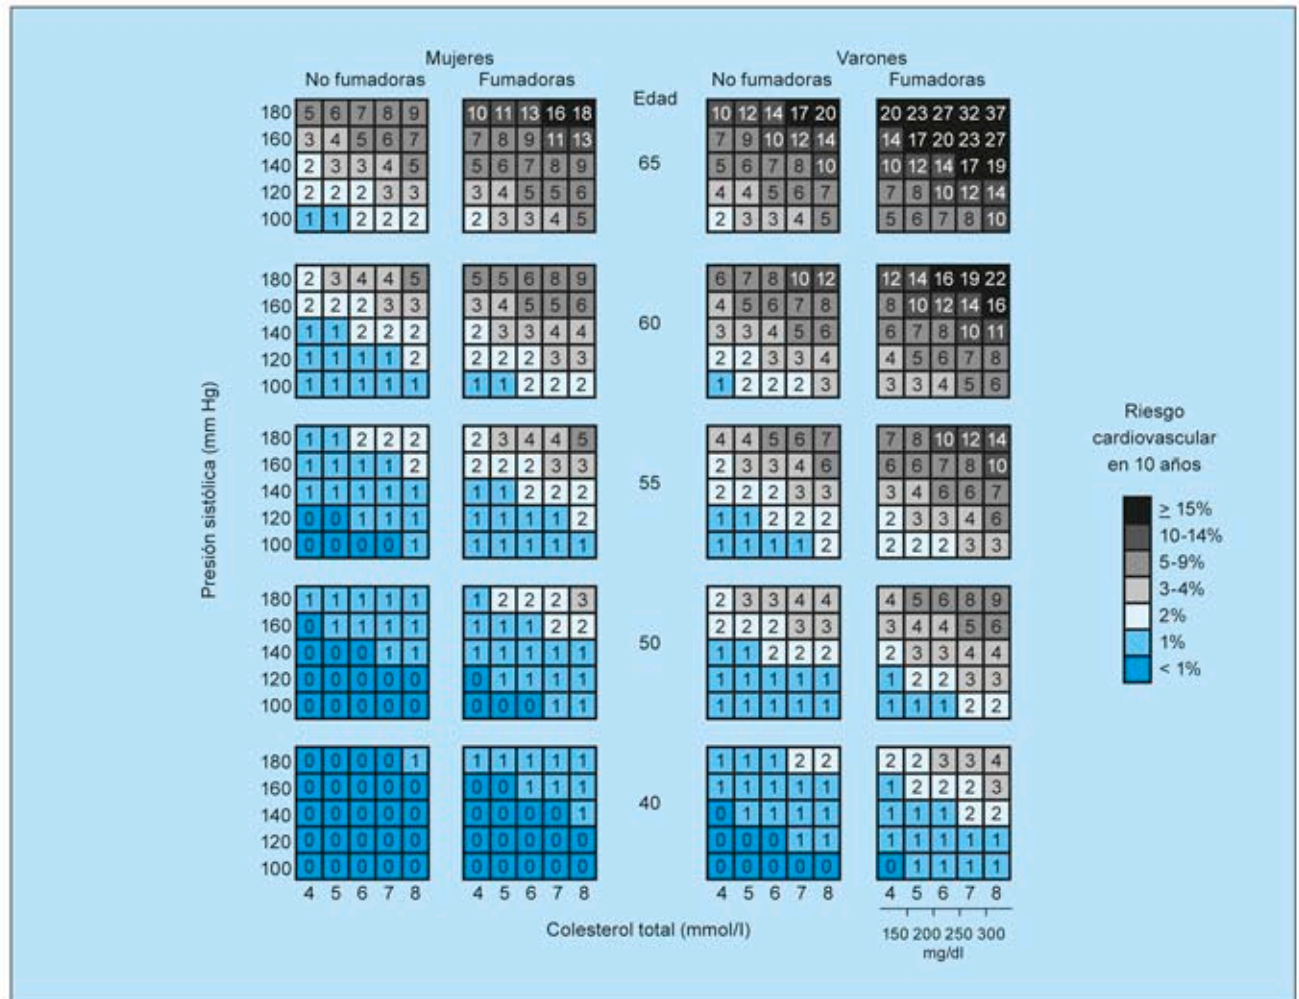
Mujeres
No fumadoras | Fumadoras

Varones
No fumadoras | Fumadoras

Edad

Presión sistólica (mm Hg)

65

| | 4 | 5 | 6 | 7 | 8 | | 4 | 5 | 6 | 7 | 8 | | 4 | 5 | 6 | 7 | 8 | | 4 | 5 | 6 | 7 | 8 |
|---|---|---|---|---|---|---|---|---|---|---|---|---|---|---|---|---|---|---|---|---|---|---|---|
| 180 | 5 | 6 | 7 | 8 | 9 | | 10 | 11 | 13 | 16 | 18 | | 10 | 12 | 14 | 17 | 20 | | 20 | 23 | 27 | 32 | 37 |
| 160 | 3 | 4 | 5 | 6 | 7 | | 7 | 8 | 9 | 11 | 13 | | 7 | 9 | 10 | 12 | 14 | | 14 | 17 | 20 | 23 | 27 |
| 140 | 2 | 3 | 3 | 4 | 5 | | 5 | 6 | 7 | 8 | 9 | | 5 | 6 | 7 | 8 | 10 | | 10 | 12 | 14 | 17 | 19 |
| 120 | 2 | 2 | 2 | 3 | 3 | | 3 | 4 | 5 | 5 | 6 | | 4 | 4 | 5 | 6 | 7 | | 7 | 8 | 10 | 12 | 14 |
| 100 | 1 | 1 | 2 | 2 | 2 | | 2 | 3 | 3 | 4 | 5 | | 2 | 3 | 3 | 4 | 5 | | 5 | 6 | 7 | 8 | 10 |

60

| | | | | | | | | | | | | | | | | | | | | | | | |
|---|---|---|---|---|---|---|---|---|---|---|---|---|---|---|---|---|---|---|---|---|---|---|---|
| 180 | 2 | 3 | 4 | 4 | 5 | | 5 | 5 | 6 | 8 | 9 | | 6 | 7 | 8 | 10 | 12 | | 12 | 14 | 16 | 19 | 22 |
| 160 | 2 | 2 | 2 | 3 | 3 | | 3 | 4 | 5 | 5 | 6 | | 4 | 5 | 6 | 7 | 8 | | 8 | 10 | 12 | 14 | 16 |
| 140 | 1 | 1 | 2 | 2 | 2 | | 2 | 3 | 3 | 4 | 4 | | 3 | 3 | 4 | 5 | 6 | | 6 | 7 | 8 | 10 | 11 |
| 120 | 1 | 1 | 1 | 1 | 2 | | 2 | 2 | 2 | 3 | 3 | | 2 | 2 | 3 | 3 | 4 | | 4 | 5 | 6 | 7 | 8 |
| 100 | 1 | 1 | 1 | 1 | 1 | | 1 | 1 | 2 | 2 | 2 | | 1 | 2 | 2 | 2 | 3 | | 3 | 3 | 4 | 5 | 6 |

55

| | | | | | | | | | | | | | | | | | | | | | | | |
|---|---|---|---|---|---|---|---|---|---|---|---|---|---|---|---|---|---|---|---|---|---|---|---|
| 180 | 1 | 1 | 2 | 2 | 2 | | 2 | 3 | 4 | 4 | 5 | | 4 | 4 | 5 | 6 | 7 | | 7 | 8 | 10 | 12 | 14 |
| 160 | 1 | 1 | 1 | 1 | 2 | | 2 | 2 | 2 | 3 | 3 | | 2 | 3 | 3 | 4 | 6 | | 6 | 6 | 7 | 8 | 10 |
| 140 | 1 | 1 | 1 | 1 | 1 | | 1 | 1 | 2 | 2 | 2 | | 2 | 2 | 2 | 3 | 3 | | 3 | 4 | 6 | 6 | 7 |
| 120 | 0 | 0 | 1 | 1 | 1 | | 1 | 1 | 1 | 1 | 2 | | 1 | 1 | 2 | 2 | 2 | | 2 | 3 | 3 | 4 | 6 |
| 100 | 0 | 0 | 0 | 0 | 1 | | 1 | 1 | 1 | 1 | 1 | | 1 | 1 | 1 | 1 | 2 | | 2 | 2 | 2 | 3 | 3 |

50

| | | | | | | | | | | | | | | | | | | | | | | | |
|---|---|---|---|---|---|---|---|---|---|---|---|---|---|---|---|---|---|---|---|---|---|---|---|
| 180 | 1 | 1 | 1 | 1 | 1 | | 1 | 2 | 2 | 2 | 3 | | 2 | 3 | 3 | 4 | 4 | | 4 | 5 | 6 | 8 | 9 |
| 160 | 0 | 1 | 1 | 1 | 1 | | 1 | 1 | 1 | 2 | 2 | | 2 | 2 | 2 | 3 | 3 | | 3 | 4 | 4 | 5 | 6 |
| 140 | 0 | 0 | 0 | 1 | 1 | | 1 | 1 | 1 | 1 | 1 | | 1 | 1 | 2 | 2 | 2 | | 2 | 3 | 3 | 4 | 4 |
| 120 | 0 | 0 | 0 | 0 | 0 | | 0 | 1 | 1 | 1 | 1 | | 1 | 1 | 1 | 1 | 1 | | 1 | 2 | 2 | 3 | 3 |
| 100 | 0 | 0 | 0 | 0 | 0 | | 0 | 0 | 0 | 1 | 1 | | 1 | 1 | 1 | 1 | 1 | | 1 | 1 | 1 | 2 | 2 |

40

| | | | | | | | | | | | | | | | | | | | | | | | |
|---|---|---|---|---|---|---|---|---|---|---|---|---|---|---|---|---|---|---|---|---|---|---|---|
| 180 | 0 | 0 | 0 | 0 | 1 | | 1 | 1 | 1 | 1 | 1 | | 1 | 1 | 1 | 2 | 2 | | 2 | 2 | 3 | 3 | 4 |
| 160 | 0 | 0 | 0 | 0 | 0 | | 0 | 0 | 1 | 1 | 1 | | 1 | 1 | 1 | 1 | 1 | | 1 | 2 | 2 | 2 | 3 |
| 140 | 0 | 0 | 0 | 0 | 0 | | 0 | 0 | 0 | 0 | 1 | | 0 | 1 | 1 | 1 | 1 | | 1 | 1 | 1 | 2 | 2 |
| 120 | 0 | 0 | 0 | 0 | 0 | | 0 | 0 | 0 | 0 | 0 | | 0 | 0 | 0 | 1 | 1 | | 1 | 1 | 1 | 1 | 1 |
| 100 | 0 | 0 | 0 | 0 | 0 | | 0 | 0 | 0 | 0 | 0 | | 0 | 0 | 0 | 0 | 0 | | 0 | 1 | 1 | 1 | 1 |

4 5 6 7 8

Colesterol total (mmol/l)

150 200 250 300
mg/dl

Riesgo cardiovascular en 10 años
≥ 15%
10-14%
5-9%
3-4%
2%
1%
< 1%